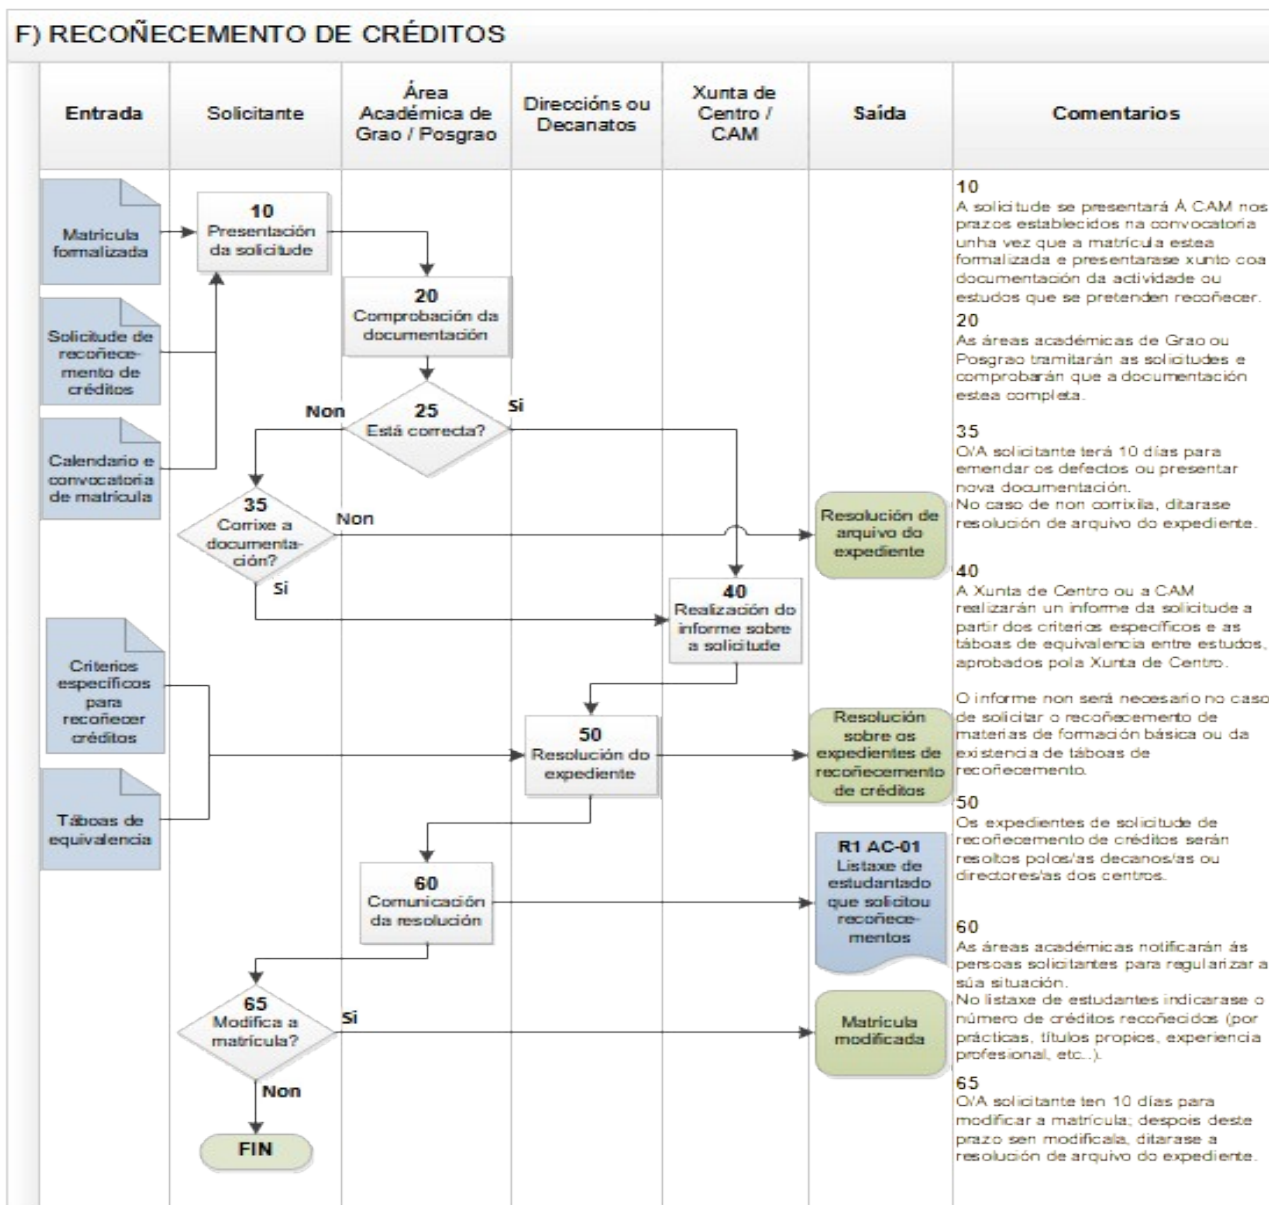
F) RECOÑECEMENTO DE CRÉDITOS

| Entrada | Solicitante | Área Académica de Grao / Posgrao | Direccións ou Decanatos | Xunta de Centro / CAM | Saída | Comentarios |
|---|---|---|---|---|---|---|

Matrícula formalizada

Solicitude de recoñecemento de créditos

Calendario e convocatoria de matrícula

10
Presentación da solicitude

20
Comprobación da documentación

25
Está correcta?

Non

Si

35
Corrixe a documentación?

Non

Si

Resolución de arquivo do expediente

40
Realización do informe sobre a solicitude

Criterios específicos para recoñecer créditos

Táboas de equivalencia

50
Resolución do expediente

Resolución sobre os expedientes de recoñecemento de créditos

60
Comunicación da resolución

R1 AC-01
Listaxe de estudantado que solicitou recoñecementos

65
Modifica a matrícula?

Si

Matrícula modificada

Non

FIN

10
A solicitude se presentará À CAM nos prazos establecidos na convocatoria unha vez que a matrícula estea formalizada e presentarase xunto coa documentación da actividade ou estudos que se pretenden recoñecer.

20
As áreas académicas de Grao ou Posgrao tramitarán as solicitudes e comprobarán que a documentación estea completa.

35
O/A solicitante terá 10 días para emendar os defectos ou presentar nova documentación.
No caso de non corrixila, ditarase resolución de arquivo do expediente.

40
A Xunta de Centro ou a CAM realizarán un informe da solicitude a partir dos criterios específicos e as táboas de equivalencia entre estudos, aprobados pola Xunta de Centro.

O informe non será necesario no caso de solicitar o recoñecemento de materias de formación básica ou da existencia de táboas de recoñecemento.

50
Os expedientes de solicitude de recoñecemento de créditos serán resoltos polos/as decanos/as ou directores/as dos centros.

60
As áreas académicas notificarán ás persoas solicitantes para regularizar a súa situación.
No listaxe de estudantes indicarase o número de créditos recoñecidos (por prácticas, títulos propios, experiencia profesional, etc..).

65
O/A solicitante ten 10 días para modificar a matrícula; despois deste prazo sen modificala, ditarase a resolución de arquivo do expediente.